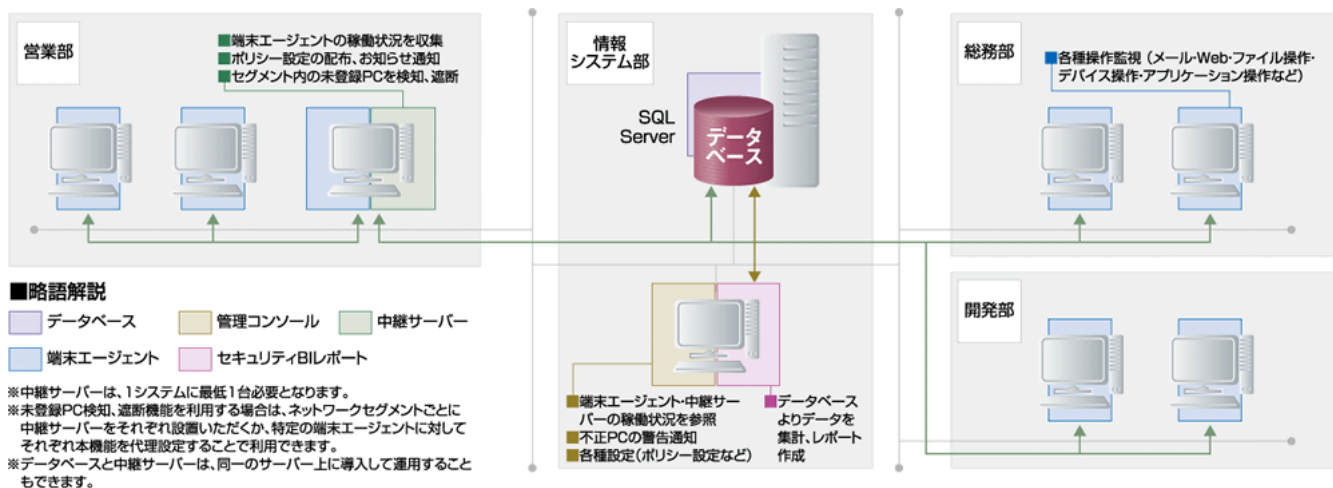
営業部

■端末エージェントの稼働状況を収集
■ポリシー設定の配布、お知らせ通知
■セグメント内の未登録PCを検知、遮断

情報システム部

SQL Server

データベース

総務部

■各種操作監視（メール･Web･ファイル操作･デバイス操作･アプリケーション操作など）

開発部

■略語解説

データベース

管理コンソール

中継サーバー

端末エージェント

セキュリティBIレポート

※中継サーバーは、1システムに最低1台必要となります。
※未登録PC検知、遮断機能を利用する場合は、ネットワークセグメントごとに中継サーバーをそれぞれ設置いただくか、特定の端末エージェントに対してそれぞれ本機能を代理設定することで利用できます。
※データベースと中継サーバーは、同一のサーバー上に導入して運用することもできます。

■端末エージェント･中継サーバーの稼働状況を参照
■不正PCの警告通知
■各種設定（ポリシー設定など）

■データベースよりデータを集計、レポート作成